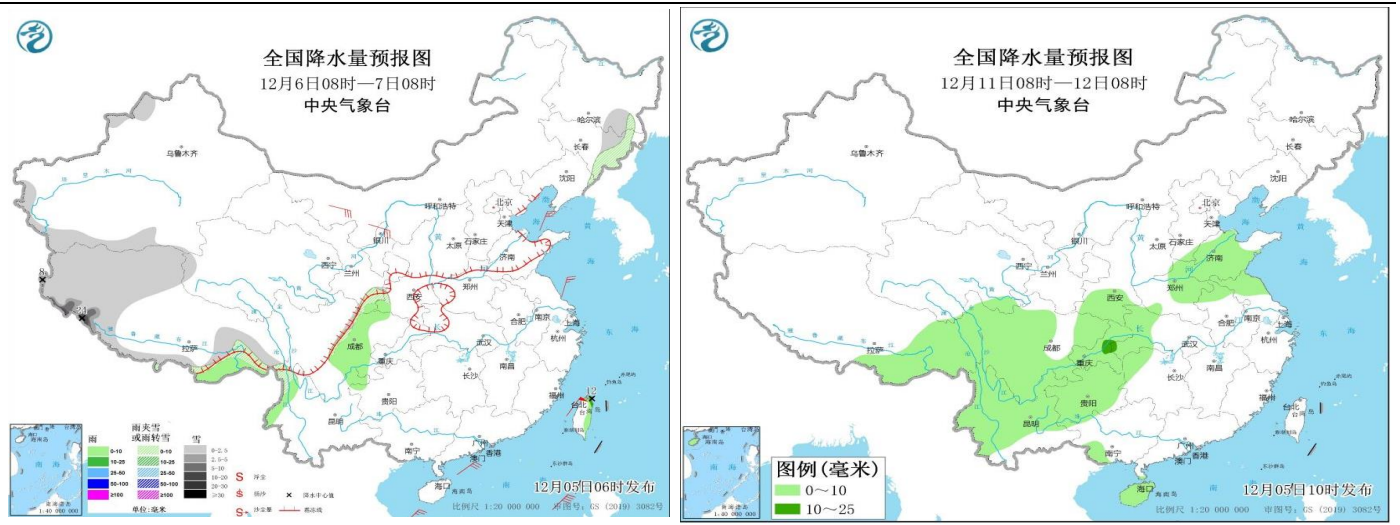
全国降水量预报图
12月6日08时—7日08时
中央气象台

乌鲁木齐
哈尔滨
长春
沈阳
呼和浩特
北京
天津
银川
太原
石家庄
西宁
兰州
济南
西安
郑州
合肥
南京
上海
拉萨
成都
重庆
武汉
杭州
长沙
南昌
贵阳
福州
台北
昆明
南宁
广州
香港
澳门
海口

雨
雨夹雪或雨转雪
雪
0-10
10-25
25-50
50-100
≥100
0-2.5
2.5-5
5-10
10-20
20-30
≥30
浮尘
扬沙
沙尘暴
降水中心值
寒冷线
单位：毫米

12月05日06时发布
比例尺 1:20 000 000 审图号：GS（2019）3082号

全国降水量预报图
12月11日08时—12日08时
中央气象台

乌鲁木齐
哈尔滨
长春
沈阳
呼和浩特
北京
天津
银川
太原
石家庄
西宁
兰州
济南
西安
郑州
合肥
南京
上海
拉萨
成都
重庆
武汉
杭州
长沙
南昌
贵阳
福州
台北
昆明
南宁
广州
香港
澳门
海口
海南岛

图例(毫米)
0～10
10～25

12月05日10时发布
比例尺 1:20 000 000 审图号：GS（2019）3082号